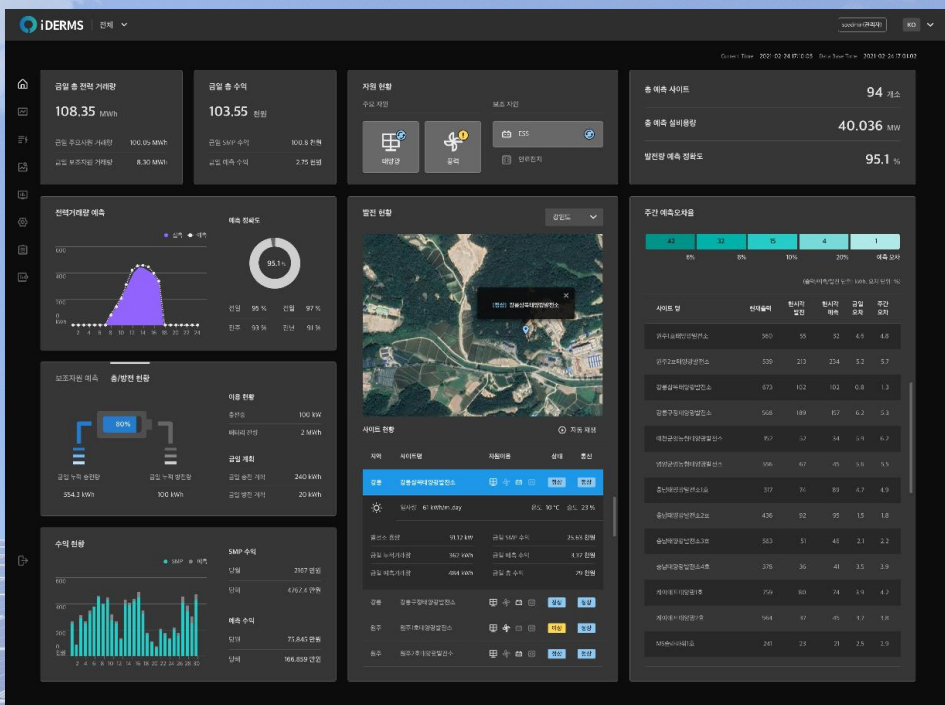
iDERMS 전체

KO

Current Time 2021-02-24 17:01:05 Data Base Time 2021-02-24 17:01:02

금일 총 전력 거래량
108.35 MWh
금일 주요자원 거래량 100.05 MWh
금일 보조자원 거래량 8.30 MWh

금일 총 수익
103.55 천원
금일 SMP 수익 100.8 천원
금일 예측 수익 2.75 천원

자원 현황
주요 자원
태양광
풍력
보조 자원
ESS
연료전지

총 예측 사이트 94 개소
총 예측 설비용량 40.036 MW
발전량 예측 정확도 95.1 %

전력거래량 예측
실측 예측
예측 정확도
95.1%
금일 95 % 전일 97 %
전주 93 % 전년 93 %

발전 현황
강원도
(평창) 강릉삼육태양광발전소

사이트 현황
자동 재생
지역 사이트명 자원유형 상태 통신
강릉 강릉삼육태양광발전소 정상 정상
일사량 67 kWh/m.day 온도 18 °C 습도 23 %
금일 누적거래량 167 kWh 금일 SMP 수익 35.63 천원
금일 예측거래량 484 kWh 금일 예측 수익 3.37 천원
금일 총 수익 29 천원
강릉 강릉구정태양광발전소 정상 정상
원주 원주1호태양광발전소 이상 정상
원주 원주2호태양광발전소 정상 정상

주간 예측오차율
42 32 15 4 1
6% 8% 10% 20% 예측 오차
(출력/예측/발전 단위: kWh, 오차 단위: %)

| 사이트 명 | 현재출력 | 한시간 발전 | 한시간 예측 | 금일 오차 | 주간 오차 |
|---|---|---|---|---|---|
| 원주1호태양광발전소 | 580 | 55 | 32 | 4.5 | 4.8 |
| 원주2호태양광발전소 | 538 | 213 | 334 | 3.2 | 5.7 |
| 강릉삼육태양광발전소 | 673 | 102 | 102 | 0.8 | 1.3 |
| 강릉구정태양광발전소 | 568 | 189 | 157 | 6.2 | 5.3 |
| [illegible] | 352 | 57 | 54 | 5.9 | 6.2 |
| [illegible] | 356 | 67 | 45 | 5.6 | 5.5 |
| 충남태양광발전소1호 | 317 | 74 | 83 | 4.7 | 4.9 |
| 충남태양광발전소2호 | 436 | 92 | 95 | 1.5 | 1.8 |
| 충남태양광발전소3호 | 583 | 51 | 46 | 2.1 | 2.2 |
| 충남태양광발전소4호 | 376 | 36 | 41 | 3.5 | 3.9 |
| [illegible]1호 | 759 | 80 | 74 | 3.9 | 4.2 |
| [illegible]2호 | 564 | 37 | 45 | 1.7 | 1.8 |
| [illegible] | 241 | 23 | 21 | 2.5 | 2.9 |

보조자원 예측 충/방전 현황
80%
금일 누적 충전량 354.3 kWh
금일 누적 방전량 100 kWh
이용 현황
충전율 100 kW
배터리 잔량 2 MWh
금일 계획
금일 충전 계획 240 kWh
금일 방전 계획 20 kWh

수익 현황
SMP 예측
SMP 수익
당월 2187 만원
당해 4767.4 만원
예측 수익
당월 75.845 만원
당해 166.859 만원